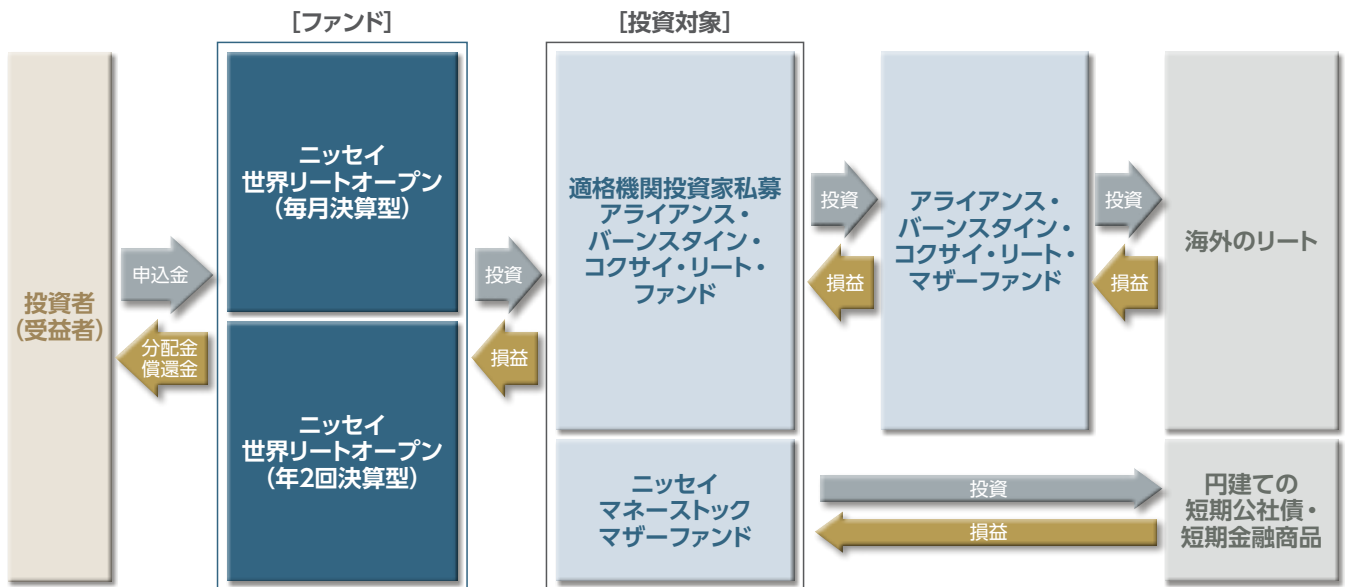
［ファンド］

［投資対象］

投資者
（受益者）

申込金

分配金
償還金

ニッセイ
世界リートオープン
（毎月決算型）

ニッセイ
世界リートオープン
（年2回決算型）

投資

損益

適格機関投資家私募
アライアンス・
バーンスタイン・
コクサイ・リート・
ファンド

投資

損益

アライアンス・
バーンスタイン・
コクサイ・リート・
マザーファンド

投資

損益

海外のリート

ニッセイ
マネーストック
マザーファンド

投資

損益

円建ての
短期公社債・
短期金融商品